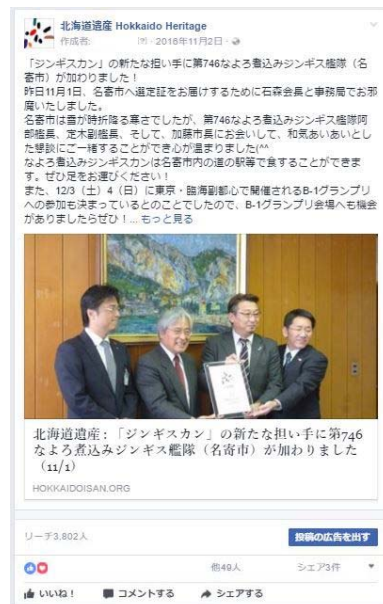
北海道遺産 Hokkaido Heritage
作成者: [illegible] · 2016年11月2日 ·

「ジンギスカン」の新たな担い手に第746なよろ煮込みジンギス艦隊（名寄市）が加わりました！
昨日11月1日、名寄市へ選定証をお届けするために石森会長と事務局でお邪魔いたしました。
名寄市は雪が時折降る寒さでしたが、第746なよろ煮込みジンギス艦隊阿部艦長、定木副艦長、そして、加藤市長にお会いして、和気あいあいとした雰囲気にご一緒することができて心が温まりました(^^
なよろ煮込みジンギスカンは名寄市内の道の駅等で食すことができます。ぜひ足をお運びください！
また、12/3（土）4（日）に東京・臨海副都心で開催されるB-1グランプリへの参加も決まっているとのことでしたので、B-1グランプリ会場へも機会がありましたらぜひ！... もっと見る

北海道遺産：「ジンギスカン」の新たな担い手に第746なよろ煮込みジンギス艦隊（名寄市）が加わりました（11/1）
HOKKAIDOISAN.ORG

リーチ3,802人
投稿の広告を出す
他49人
シェア3件
いいね！ コメントする シェアする